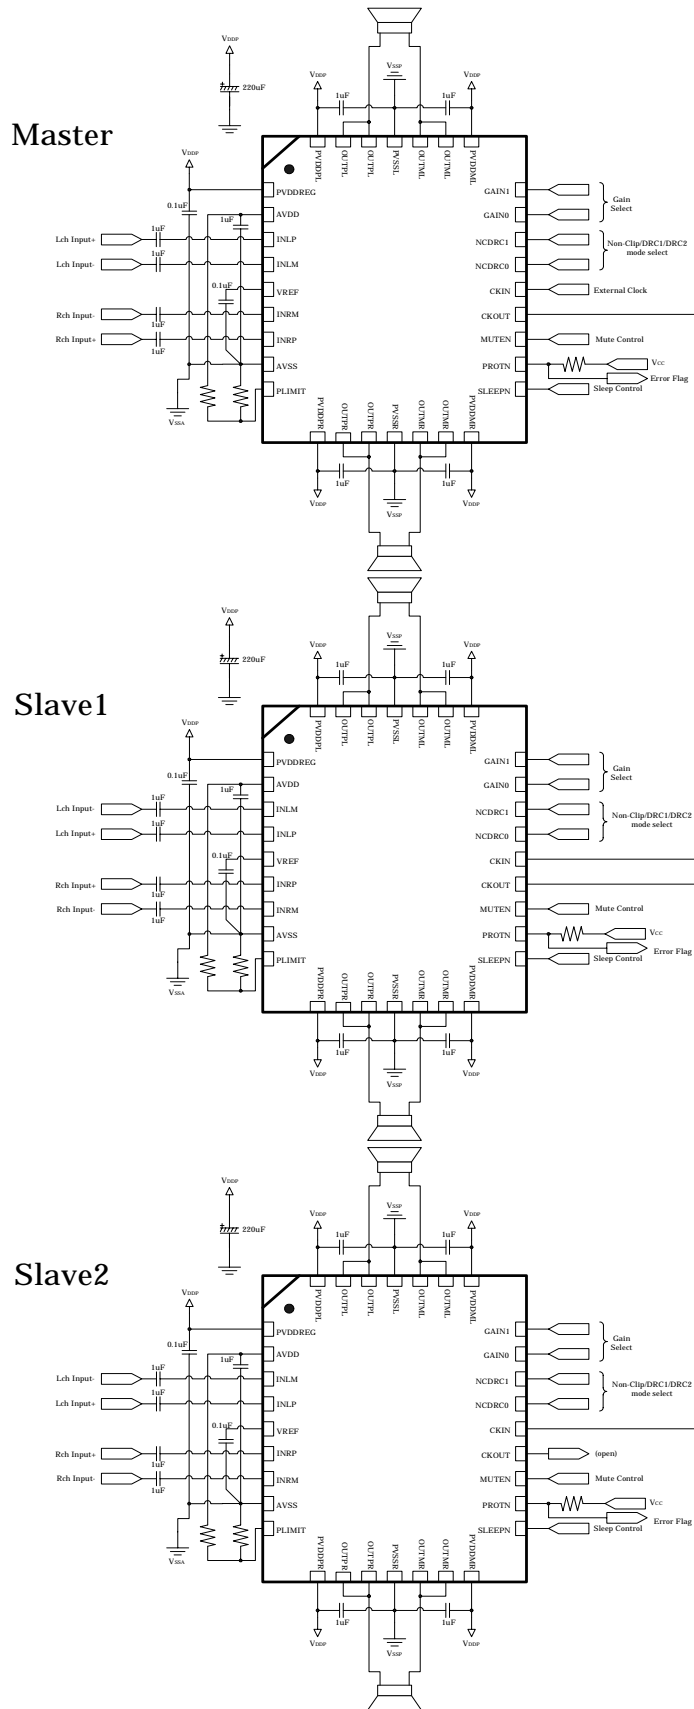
Master

VDDP
220uF
VDDP
1uF
VSSP
1uF
VDDP
PVDDPL OUTPL OUTPL PVSSL OUTML OUTML PVDDML
VDDP
PVDDREG
0.1uF
AVDD
1uF
Lch Input+
1uF
INLP
Lch Input-
1uF
INLM
0.1uF
VREF
Rch Input-
1uF
INRM
Rch Input+
1uF
INRP
AVSS
PLIMIT
VSSA
GAIN1
GAIN0
Gain Select
NCDRC1
NCDRC0
Non-Clip/DRC1/DRC2 mode select
CKIN
External Clock
CKOUT
MUTEN
Mute Control
PROTN
VCC
Error Flag
SLEEPN
Sleep Control
PVDDPR OUTPR OUTPR PVSSR OUTMR OUTMR PVDDMR
1uF
1uF
VDDP
VDDP
VSSP

Slave1

VDDP
220uF
VDDP
1uF
VSSP
1uF
VDDP
PVDDPL OUTPL OUTPL PVSSL OUTML OUTML PVDDML
VDDP
PVDDREG
0.1uF
AVDD
1uF
Lch Input-
1uF
INLM
Lch Input+
1uF
INLP
0.1uF
VREF
Rch Input+
1uF
INRP
Rch Input-
1uF
INRM
AVSS
PLIMIT
VSSA
GAIN1
GAIN0
Gain Select
NCDRC1
NCDRC0
Non-Clip/DRC1/DRC2 mode select
CKIN
CKOUT
MUTEN
Mute Control
PROTN
VCC
Error Flag
SLEEPN
Sleep Control
PVDDPR OUTPR OUTPR PVSSR OUTMR OUTMR PVDDMR
1uF
1uF
VDDP
VDDP
VSSP

Slave2

VDDP
220uF
VDDP
1uF
VSSP
1uF
VDDP
PVDDPL OUTPL OUTPL PVSSL OUTML OUTML PVDDML
VDDP
PVDDREG
0.1uF
AVDD
1uF
Lch Input-
1uF
INLM
Lch Input+
1uF
INLP
0.1uF
VREF
Rch Input+
1uF
INRP
Rch Input-
1uF
INRM
AVSS
PLIMIT
VSSA
GAIN1
GAIN0
Gain Select
NCDRC1
NCDRC0
Non-Clip/DRC1/DRC2 mode select
CKIN
CKOUT
(open)
MUTEN
Mute Control
PROTN
VCC
Error Flag
SLEEPN
Sleep Control
PVDDPR OUTPR OUTPR PVSSR OUTMR OUTMR PVDDMR
1uF
1uF
VDDP
VDDP
VSSP